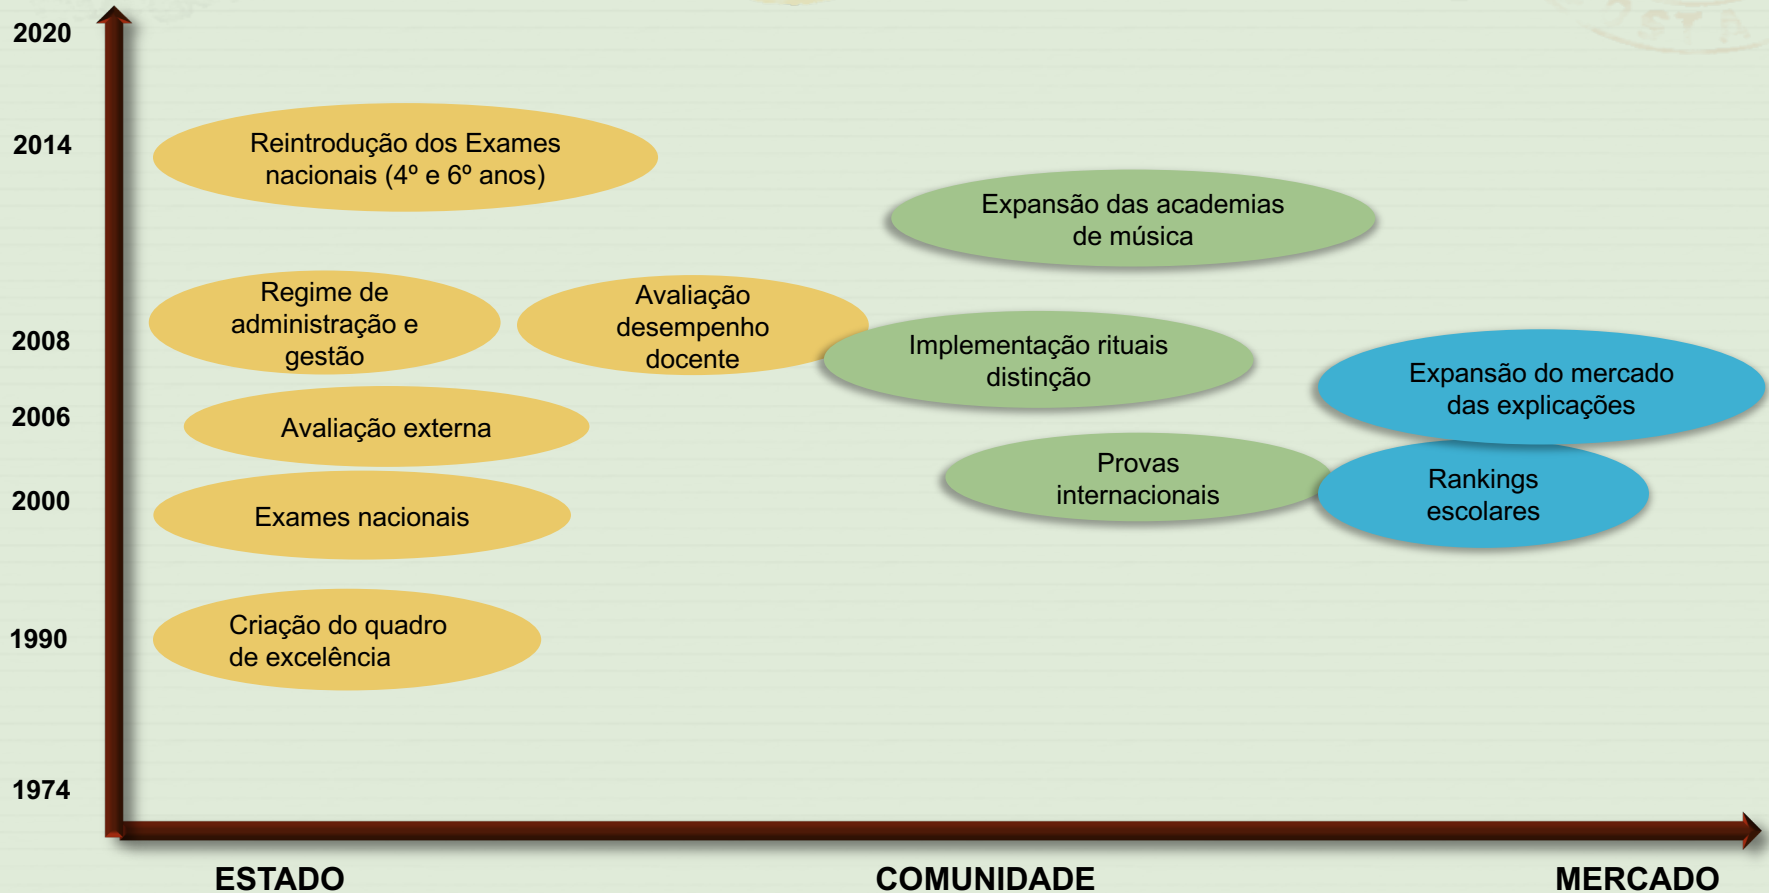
2020

2014

2008

2006

2000

1990

1974

Reintrodução dos Exames nacionais (4º e 6º anos)

Expansão das academias de música

Regime de administração e gestão

Avaliação desempenho docente

Implementação rituais distinção

Expansão do mercado das explicações

Avaliação externa

Provas internacionais

Rankings escolares

Exames nacionais

Criação do quadro de excelência

ESTADO

COMUNIDADE

MERCADO